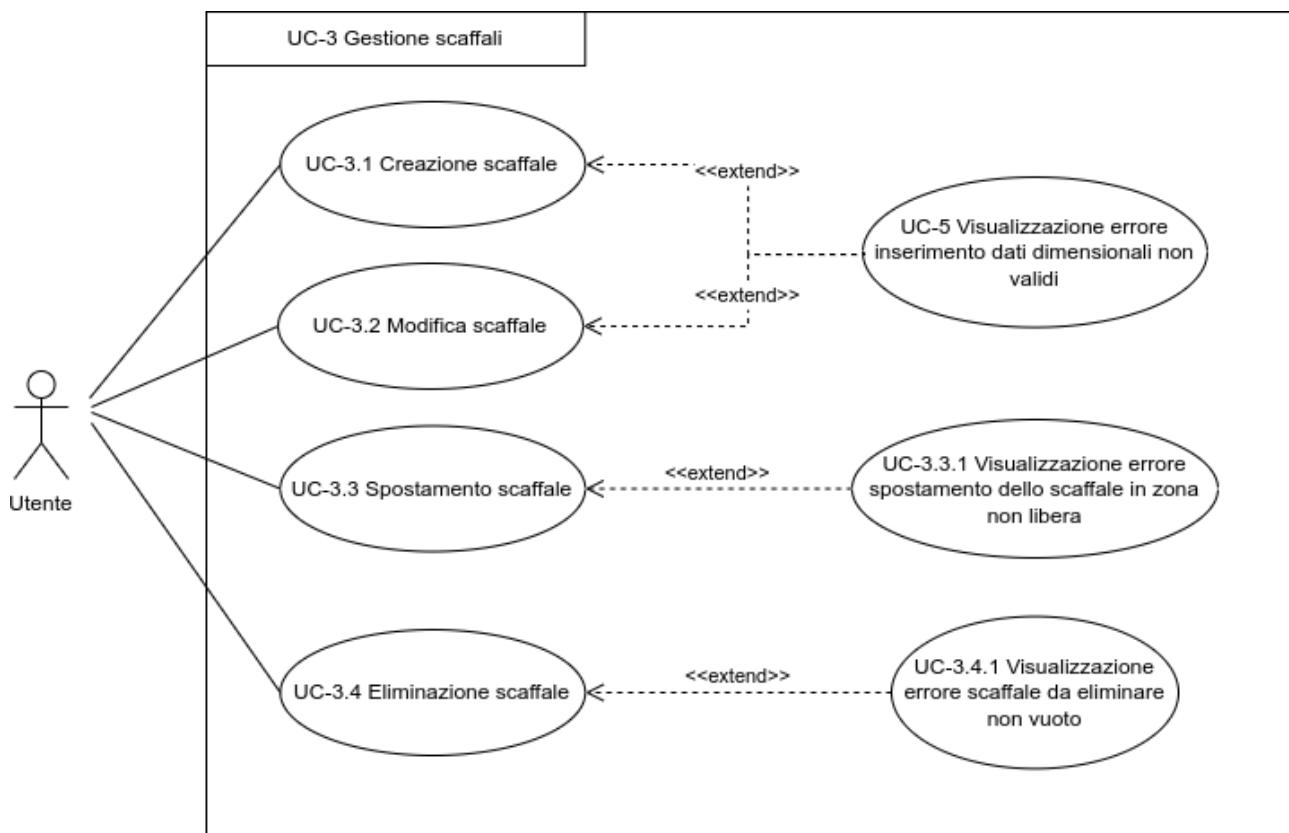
UC-3 Gestione scaffali

UC-3.1 Creazione scaffale

<<extend>>

UC-5 Visualizzazione errore inserimento dati dimensionali non validi

<<extend>>

UC-3.2 Modifica scaffale

Utente

UC-3.3 Spostamento scaffale

<<extend>>

UC-3.3.1 Visualizzazione errore spostamento dello scaffale in zona non libera

UC-3.4 Eliminazione scaffale

<<extend>>

UC-3.4.1 Visualizzazione errore scaffale da eliminare non vuoto